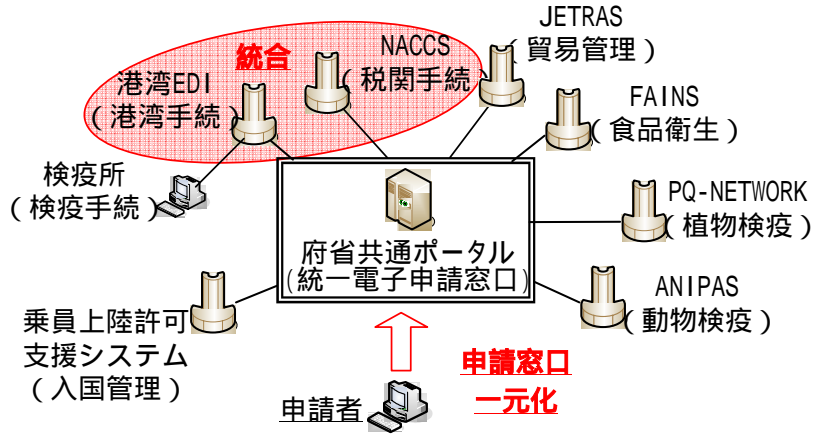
統合

港湾EDI
（港湾手続）

NACCS
（税関手続）

JETRAS
（貿易管理）

FAINS
（食品衛生）

検疫所
（検疫手続）

PQ-NETWORK
（植物検疫）

府省共通ポータル
(統一電子申請窓口)

ANIPAS
（動物検疫）

乗員上陸許可
支援システム
（入国管理）

申請窓口
一元化

申請者